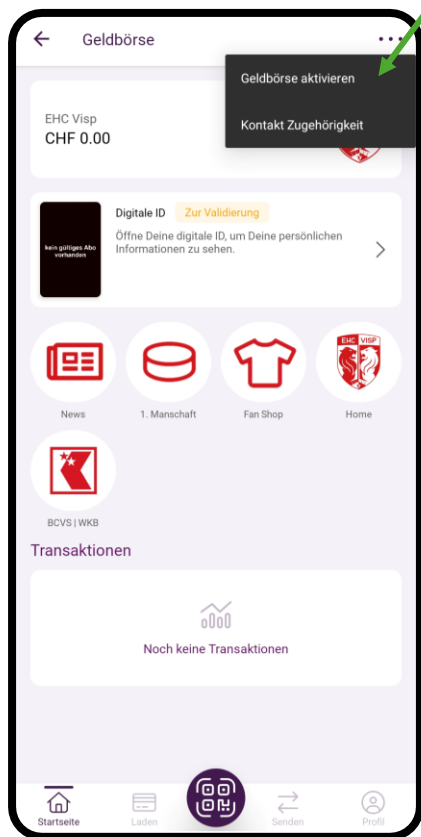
Geldbörse

Geldbörse aktivieren

Kontakt Zugehörigkeit

EHC Visp
CHF 0.00

kein gültiges Abo vorhanden

Digitale ID Zur Validierung
Öffne Deine digitale ID, um Deine persönlichen Informationen zu sehen.

News

1. Manschaft

Fan Shop

EHC VISP

Home

BCVS | WKB

Transaktionen

Noch keine Transaktionen

Startseite

Laden

Senden

Profil